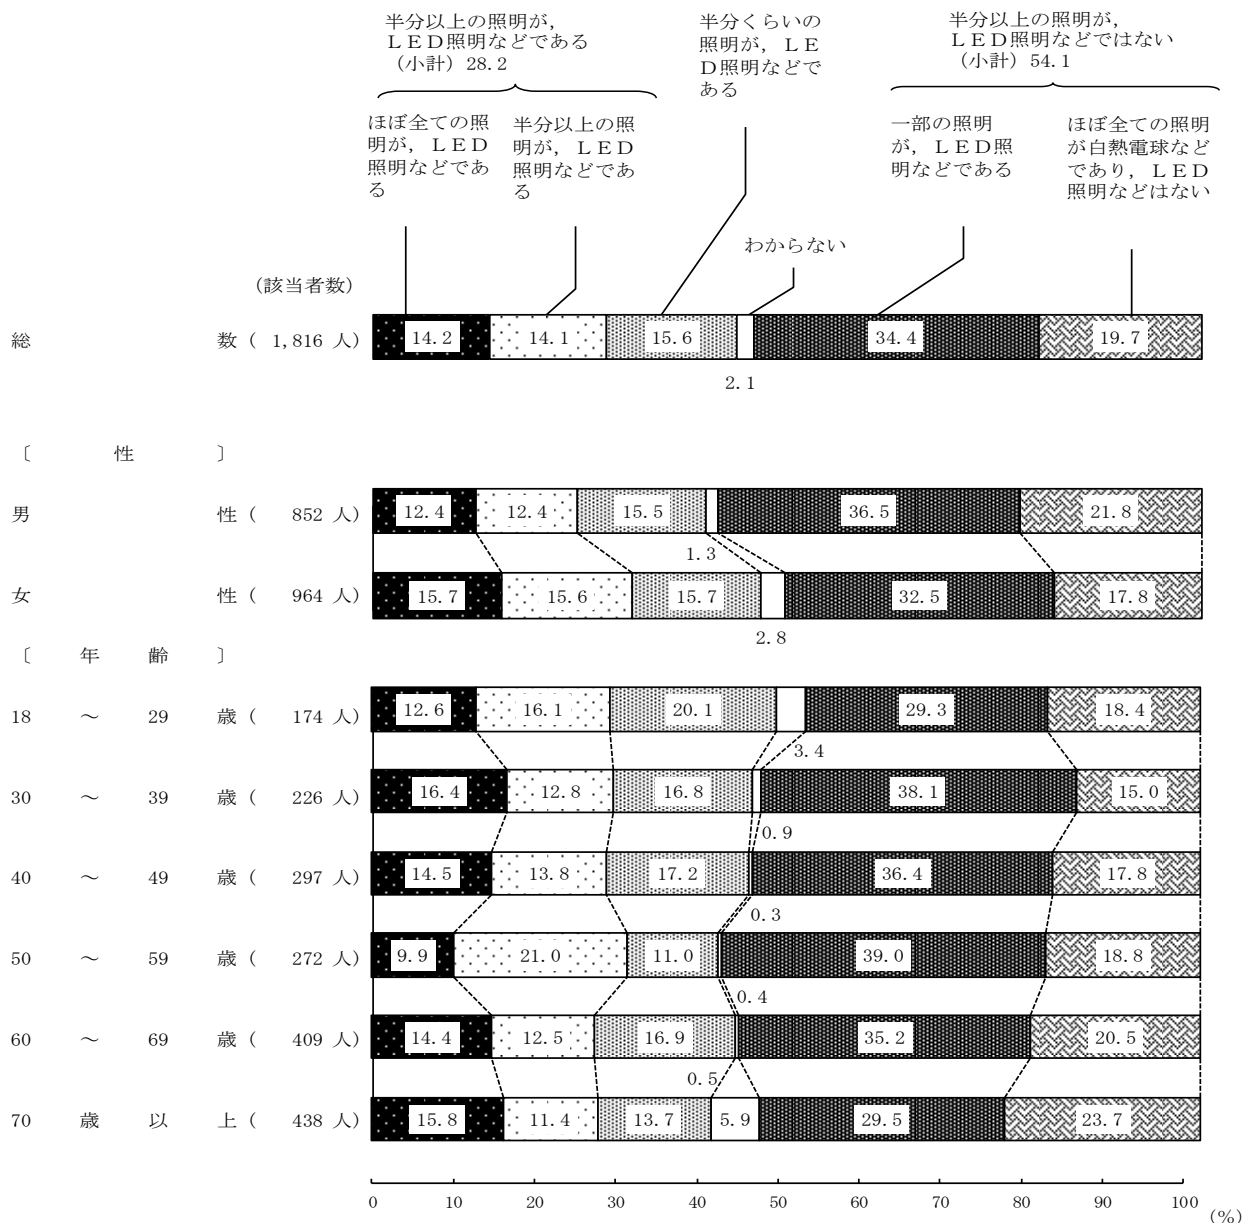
半分以上の照明が，ＬＥＤ照明などである（小計）28.2

半分くらいの照明が，ＬＥＤ照明などである

半分以上の照明が，ＬＥＤ照明などではない（小計）54.1

ほぼ全ての照明が，ＬＥＤ照明などである

半分以上の照明が，ＬＥＤ照明などである

一部の照明が，ＬＥＤ照明などである

ほぼ全ての照明が白熱電球などであり，ＬＥＤ照明などはない

わからない

（該当者数）

| | | | | | | | |
|---|---|---|---|---|---|---|---|
| 総数（1,816 人） | 14.2 | 14.1 | 15.6 | 2.1 | 34.4 | 19.7 |
| 〔性〕 | | | | | | |
| 男性（852 人） | 12.4 | 12.4 | 15.5 | 1.3 | 36.5 | 21.8 |
| 女性（964 人） | 15.7 | 15.6 | 15.7 | 2.8 | 32.5 | 17.8 |
| 〔年齢〕 | | | | | | |
| 18 ～ 29 歳（174 人） | 12.6 | 16.1 | 20.1 | 3.4 | 29.3 | 18.4 |
| 30 ～ 39 歳（226 人） | 16.4 | 12.8 | 16.8 | 0.9 | 38.1 | 15.0 |
| 40 ～ 49 歳（297 人） | 14.5 | 13.8 | 17.2 | 0.3 | 36.4 | 17.8 |
| 50 ～ 59 歳（272 人） | 9.9 | 21.0 | 11.0 | 0.4 | 39.0 | 18.8 |
| 60 ～ 69 歳（409 人） | 14.4 | 12.5 | 16.9 | 0.5 | 35.2 | 20.5 |
| 70 歳以上（438 人） | 15.8 | 11.4 | 13.7 | 5.9 | 29.5 | 23.7 |

0 10 20 30 40 50 60 70 80 90 100 (%)